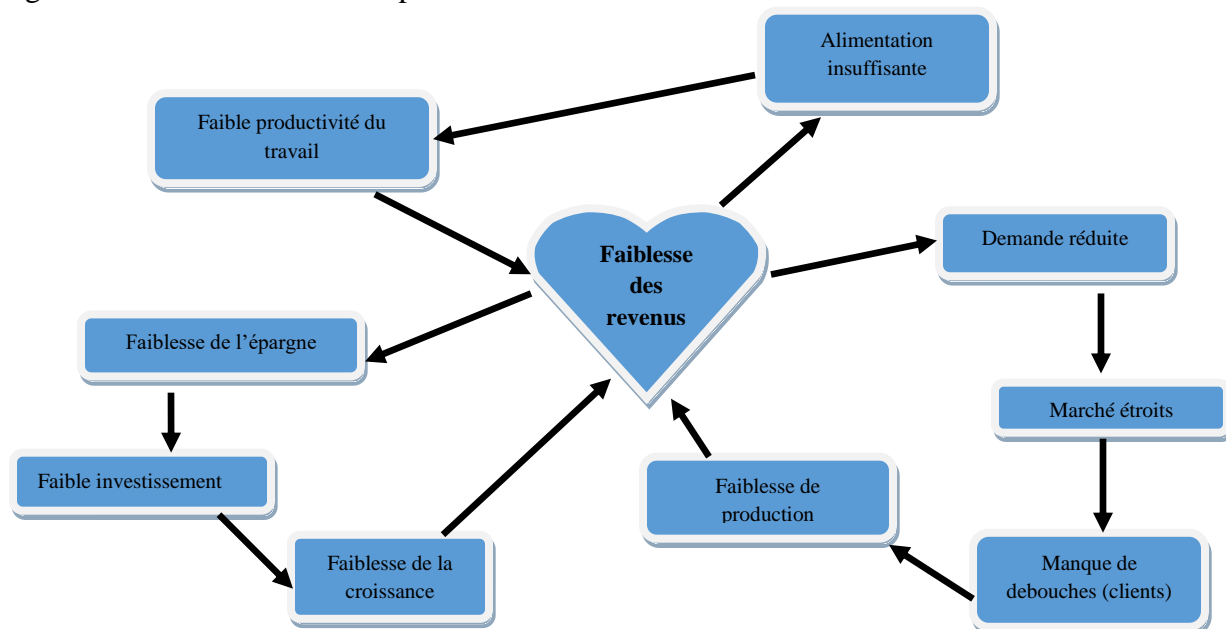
Alimentation insuffisante

Faible productivité du travail

Faiblesse des revenus

Demande réduite

Faiblesse de l'épargne

Marché étroits

Faible investissement

Faiblesse de production

Faiblesse de la croissance

Manque de debouches (clients)